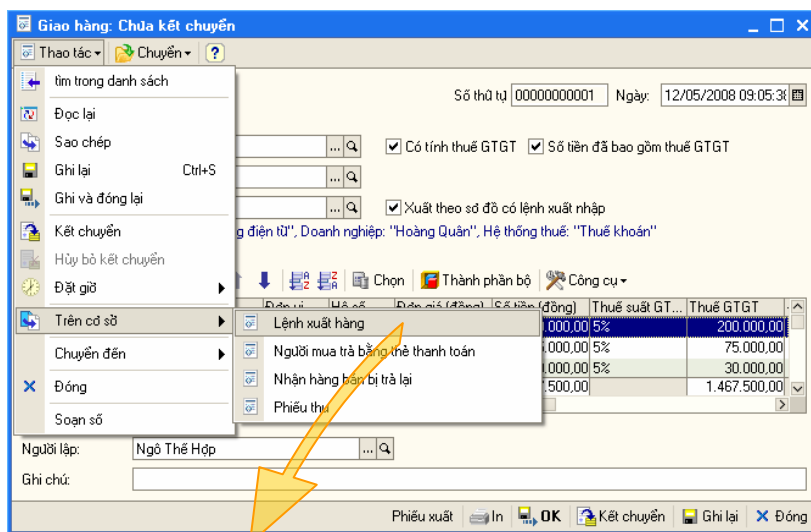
Giao hàng: Chưa kết chuyển

Thao tác ▾ | Chuyển ▾ | ?

tìm trong danh sách
Đọc lại
Sao chép
Ghi lại Ctrl+S
Ghi và đóng lại
Kết chuyển
Hủy bỏ kết chuyển
Đặt giờ
Trên cơ sở
Chuyển đến
Đóng
Soạn sổ

Lệnh xuất hàng
Người mua trả bằng thẻ thanh toán
Nhận hàng bán bị trả lại
Phiếu thu

Số thứ tự 00000000001 Ngày: 12/05/2008 09:05:3

Có tính thuế GTGT
Số tiền đã bao gồm thuế GTGT
Xuất theo sơ đồ có lệnh xuất nhập

g điện tử", Doanh nghiệp: "Hoàng Quân", Hệ thống thuế: "Thuế khoán"

Chọn | Thành phần bộ | Công cụ ▾

| Đơn vị | Hệ số | Đơn giá (đồng) | Số tiền (đồng) | Thuế suất GT... | Thuế GTGT |
|---|---|---|---|---|---|
| | | | .000,00 | 5% | 200.000,00 |
| | | | .000,00 | 5% | 75.000,00 |
| | | | .000,00 | 5% | 30.000,00 |
| | | | 7.500,00 | | 1.467.500,00 |

Người lập: Ngô Thế Hợp
Ghi chú:

Phiếu xuất | In | OK | Kết chuyển | Ghi lại | Đóng